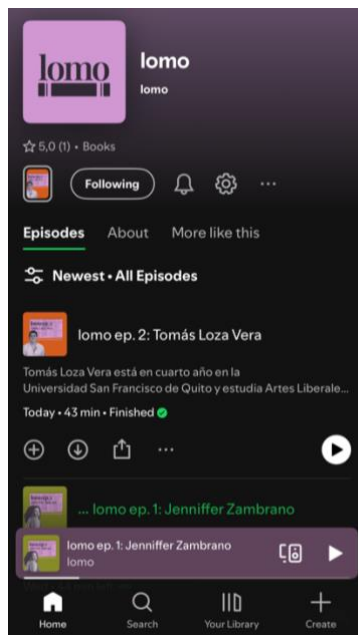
lomo

lomo

lomo

5,0 (1) • Books

Following

Episodes About More like this

Newest • All Episodes

lomo ep. 2: Tomás Loza Vera

Tomás Loza Vera está en cuarto año en la Universidad San Francisco de Quito y estudia Artes Liberale...

Today • 43 min • Finished

... lomo ep. 1: Jenniffer Zambrano

lomo ep. 1: Jenniffer Zambrano
lomo

Home Search Your Library Create